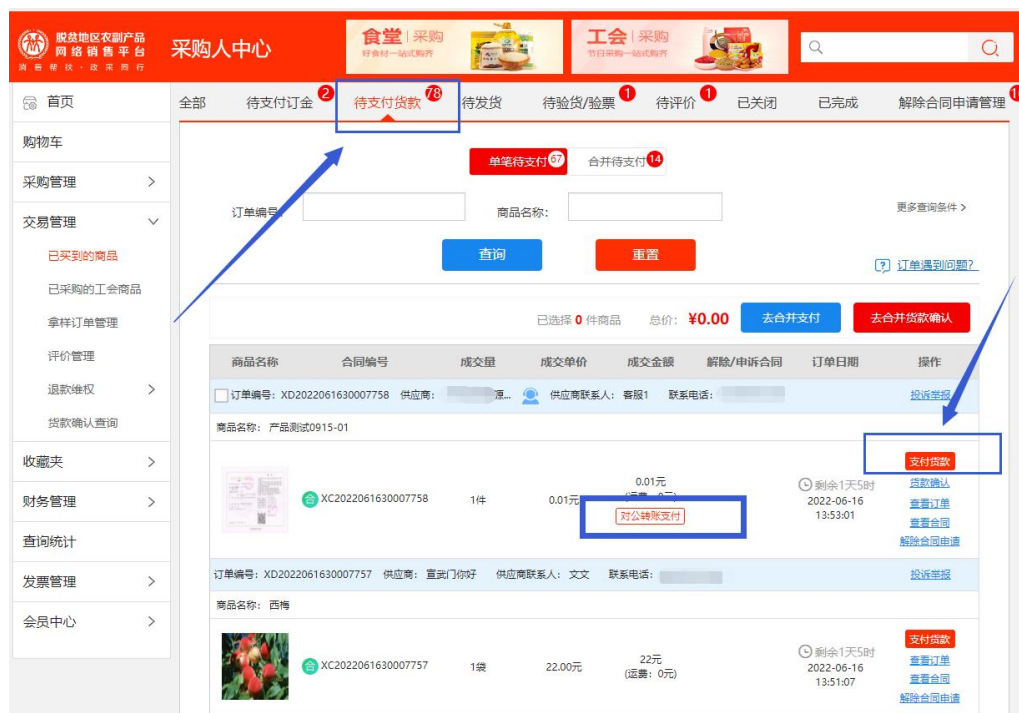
脱贫地区农副产品
网络销售平台
消费帮扶·政采同行

采购人中心

食堂 | 采购
好食材一站式购齐

工会 | 采购
节日采购一站式购齐

首页
购物车
采购管理
交易管理
已买到的商品
已采购的工会商品
拿样订单管理
评价管理
退款维权
货款确认查询
收藏夹
财务管理
查询统计
发票管理
会员中心

全部
待支付订金 2
待支付货款 78
待发货
待验货/验票 1
待评价 1
已关闭
已完成
解除合同申请管理 1

单笔待支付 67
合并待支付 14

订单编号：
商品名称：
更多查询条件 >

查询
重置

订单遇到问题？

已选择 0 件商品 总价：¥0.00
去合并支付
去合并货款确认

| 商品名称 | 合同编号 | 成交量 | 成交单价 | 成交金额 | 解除/申诉合同 | 订单日期 | 操作 |
|---|---|---|---|---|---|---|---|
| 订单编号：XD2022061630007758 供应商：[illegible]源... 供应商联系人：客服1 联系电话：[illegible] | | | | | | | 投诉举报 |
| 商品名称：产品测试0915-01 | | | | | | | |
| | 合 XC2022061630007758 | 1件 | 0.01元 | 0.01元 (运费：0元) 对公转账支付 | | 剩余1天5时 2022-06-16 13:53:01 | 支付货款 货款确认 查看订单 查看合同 解除合同申请 |
| 订单编号：XD2022061630007757 供应商：宣武门你好 供应商联系人：文文 联系电话：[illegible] | | | | | | | 投诉举报 |
| 商品名称：西梅 | | | | | | | |
| | 合 XC2022061630007757 | 1袋 | 22.00元 | 22元 (运费：0元) | | 剩余1天5时 2022-06-16 13:51:07 | 支付货款 查看订单 查看合同 解除合同申请 |